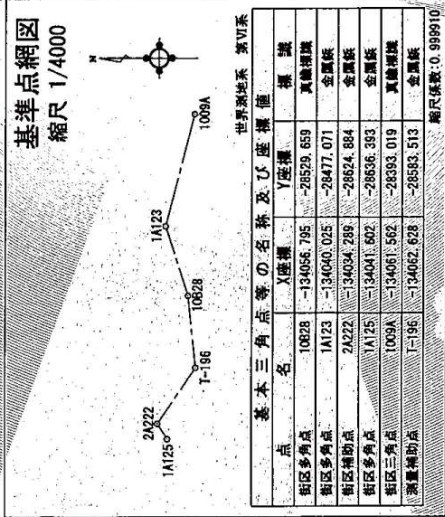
基準点網図
縮尺 1/4000

N

1009A
1A123
10628
T-196
2A222
1A125

世界測地系　第VI系

基本三角点等の名称及び座標値

| 点名 | | X座標 | Y座標 | 標識 |
|---|---|---|---|---|
| 街区多角点 | 10628 | -134056.795 | -28529.659 | 真鍮標識 |
| 街区多角点 | 1A123 | -134040.025 | -28477.071 | 金属鋲 |
| 街区補助点 | 2A222 | -134034.289 | -28624.884 | 金属鋲 |
| 街区多角点 | 1A125 | -134041.602 | -28636.393 | 金属鋲 |
| 街区多角点 | 1009A | -134061.562 | -28393.019 | 真鍮標識 |
| 測量補助点 | T-196 | -134062.628 | -28583.513 | 金属鋲 |

縮尺係数:0.999910